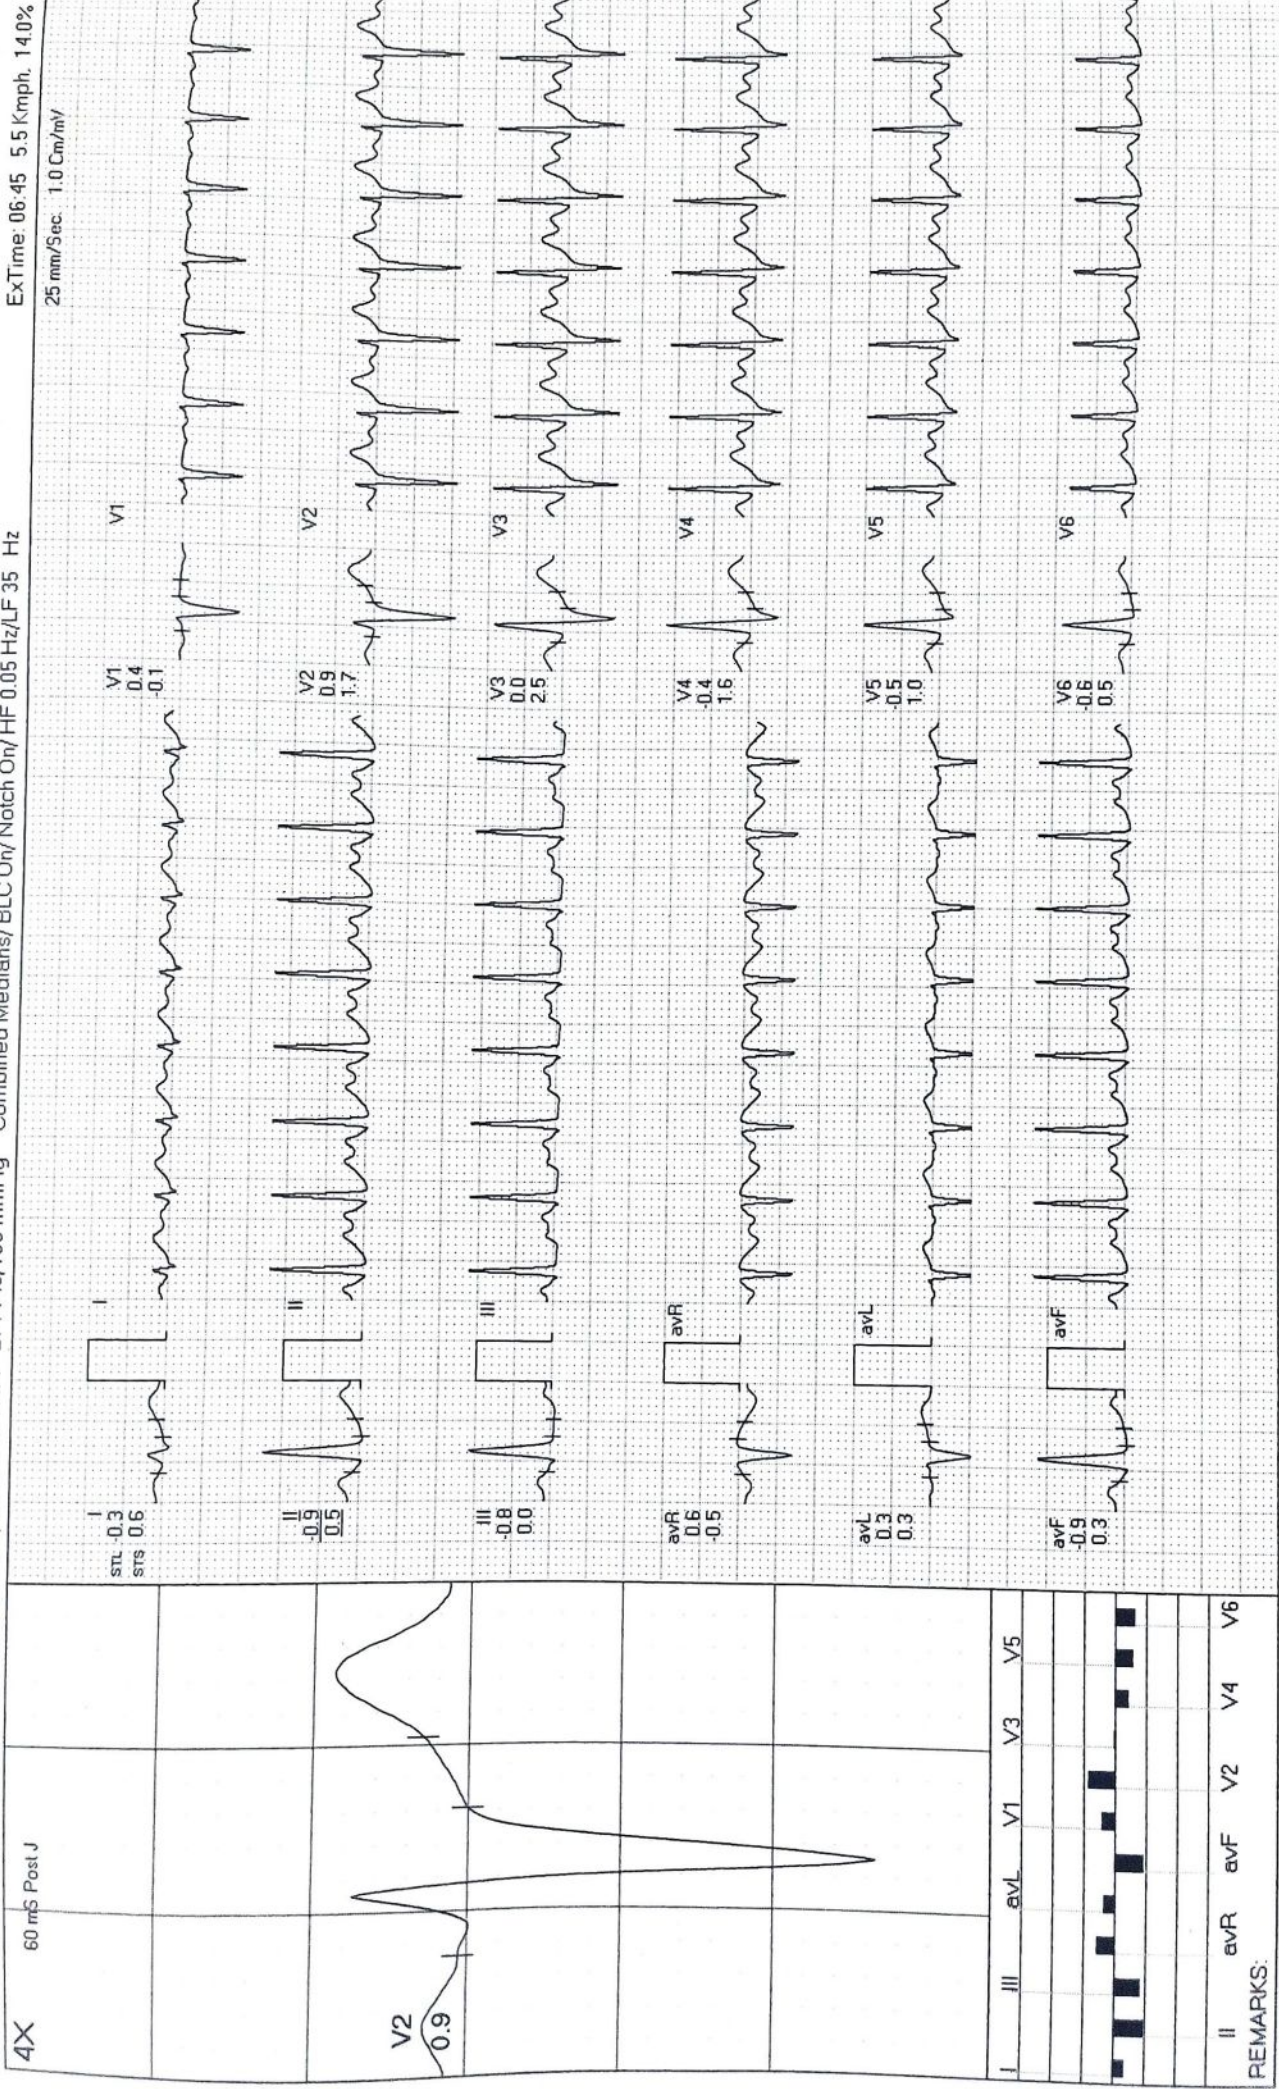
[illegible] Combined Medians/ BLC On/ Notch On/ HF 0.05 Hz/LF 35 Hz
ExTime: 06:45 5.5 Kmph. 14.0%
25 mm/Sec. 1.0 Cm/mV

4X
60 mS Post J
V2
0.9

I
STL -0.3
STS 0.6
I

II
-0.9
0.5
II

III
-0.8
0.0
III

avR
0.6
-0.5
avR

avL
0.3
0.3
avL

avF
-0.9
0.3
avF

V1
0.4
-0.1
V1

V2
0.9
1.7
V2

V3
0.0
2.5
V3

V4
-0.4
1.6
V4

V5
-0.5
1.0
V5

V6
-0.6
0.5
V6

I III avL V1 V3 V5
II avR avF V2 V4 V6
REMARKS: